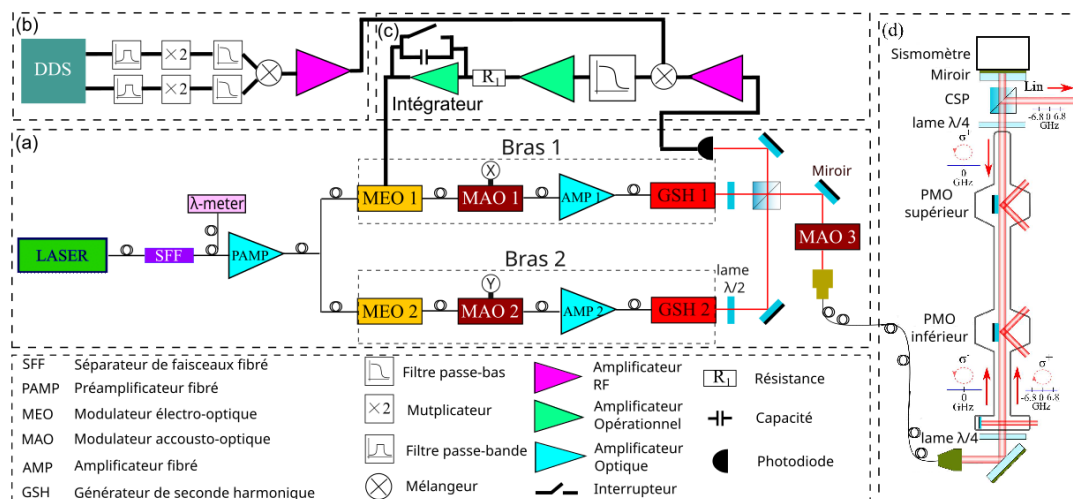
(b)

DDS

$\times 2$

$\times 2$

(c)

Intégrateur

$R_1$

(a)

Bras 1

X

MEO 1

MAO 1

AMP 1

GSH 1

Miroir

λ-meter

LASER

SFF

PAMP

MAO 3

Bras 2

lame λ/2

Y

MEO 2

MAO 2

AMP 2

GSH 2

(d)

Sismomètre

Miroir

CSP

Lin

lame λ/4

-6.8 0 6.8 GHz

σ⁺

0 GHz

PMO supérieur

PMO inférieur

σ⁻

0 GHz

σ⁻

-6.8 0 6.8 GHz

lame λ/4

SFF Séparateur de faisceaux fibré

PAMP Préamplificateur fibré

MEO Modulateur électro-optique

MAO Modulateur accousto-optique

AMP Amplificateur fibré

GSH Générateur de seconde harmonique

Filtre passe-bas

$\times 2$ Mutplicateur

Filtre passe-bande

Mélangeur

Amplificateur RF

Amplificateur Opérationnel

Amplificateur Optique

Interrupteur

$R_1$ Résistance

Capacité

Photodiode